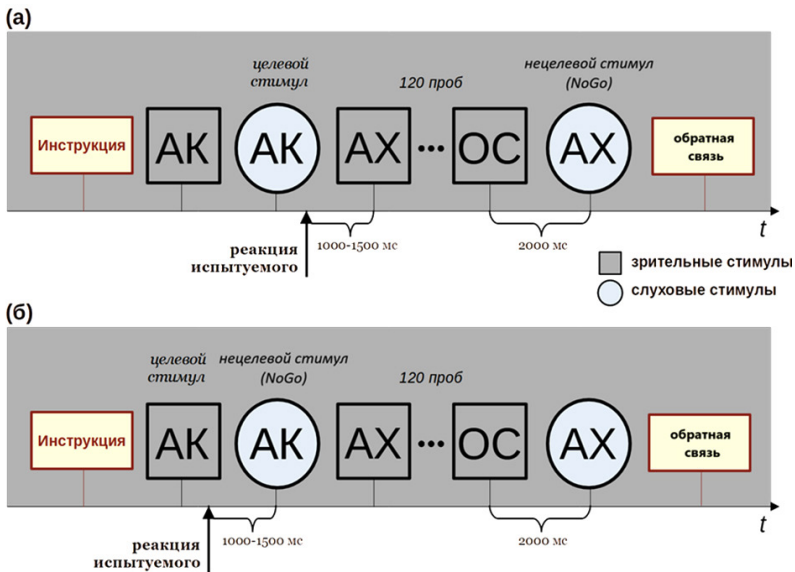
(а)

целевой стимул

120 проб

нецелевой стимул (NoGo)

Инструкция

АК

АК

АХ

•••

ОС

АХ

обратная связь

$t$

реакция испытуемого

1000-1500 мс

2000 мс

зрительные стимулы

слуховые стимулы

(б)

целевой стимул

нецелевой стимул (NoGo)

120 проб

Инструкция

АК

АК

АХ

•••

ОС

АХ

обратная связь

$t$

реакция испытуемого

1000-1500 мс

2000 мс